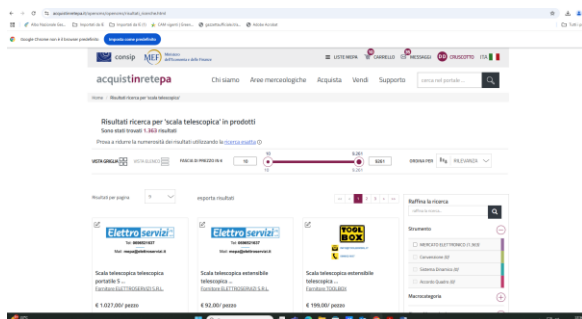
acquistinretepa.it/opencms/opencms/risultati_ricerca.html

Albo Nazionale Ges... | Imported da IE | Imported da IE (1) | CAM vigenti | Green... | gazzettaufficiale.it... | Adobe Acrobat | Tutti i p...

Google Chrome non è il browser predefinito | Imposta come predefinito

consip | MEF Ministero dell'Economia e delle Finanze | LISTE MEPA | CARRELLO | MESSAGGI | CRUSCOTTO | ITA

acquistinretepa | Chi siamo | Aree merceologiche | Acquista | Vendi | Supporto | cerca nel portale...

Home / Risultati ricerca per 'scala telescopica'

Risultati ricerca per 'scala telescopica' in prodotti
Sono stati trovati 1.363 risultati

Prova a ridurre la numerosità dei risultati utilizzando la ricerca esatta

VISTA GRIGLIA | VISTA ELENCO | FASCIA DI PREZZO IN € | 10 | 9.261 | 10 | 9261 | ORDINA PER | RILEVANZA

Risultati per pagina | 9 | esporta risultati | 1 | 2 | 3 | >

Raffina la ricerca
raffina ricerca...

Strumento
MERCATO ELETTRONICO (1.363)
Convenzioni (0)
Sistema Dinamico (0)
Accordo Quadro (0)

Macrocategorie

Elettroservizi
Tel. 0896521637
Mail: mepa@elettroservizi.it
Scala telescopica telescopica portatile 5 ...
Fornitore ELETTROSERVIZI S.R.L.
€ 1.027,00/ pezzo

Elettroservizi
Tel. 0896521637
Mail: mepa@elettroservizi.it
Scala telescopica estensibile telescopica ...
Fornitore ELETTROSERVIZI S.R.L.
€ 92,00/ pezzo

TOOLBOX
Scala telescopica estensibile telescopica ...
Fornitore TOOLBOX
€ 199,00/ pezzo